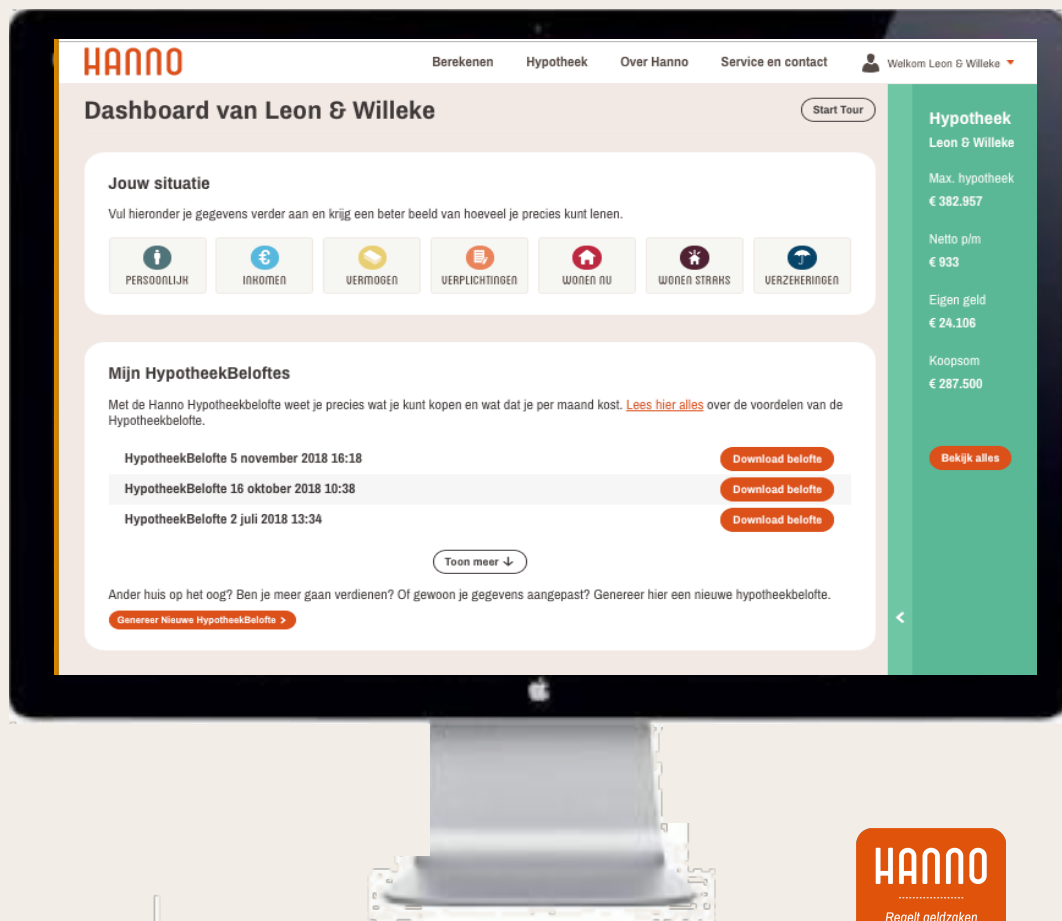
HANNO

Berekenen Hypotheek Over Hanno Service en contact Welkom Leon & Willeke

Dashboard van Leon & Willeke

Start Tour

Jouw situatie

Vul hieronder je gegevens verder aan en krijg een beter beeld van hoeveel je precies kunt lenen.

PERSOONLIJK INKOMEN VERMOGEN VERPLICHTINGEN WONEN NU WONEN STRAKS VERZEKERINGEN

Mijn HypotheekBeloftes

Met de Hanno Hypotheekbelofte weet je precies wat je kunt kopen en wat dat je per maand kost. Lees hier alles over de voordelen van de Hypotheekbelofte.

| HypotheekBelofte 5 november 2018 16:18 | Download belofte |
|---|---|
| HypotheekBelofte 16 oktober 2018 10:38 | Download belofte |
| HypotheekBelofte 2 juli 2018 13:34 | Download belofte |

Toon meer

Ander huis op het oog? Ben je meer gaan verdienen? Of gewoon je gegevens aangepast? Genereer hier een nieuwe hypotheekbelofte.

Genereer Nieuwe HypotheekBelofte

Hypotheek
Leon & Willeke

Max. hypotheek
€ 382.957

Netto p/m
€ 933

Eigen geld
€ 24.106

Koopsom
€ 287.500

Bekijk alles

HANNO
Regelt geldzaken